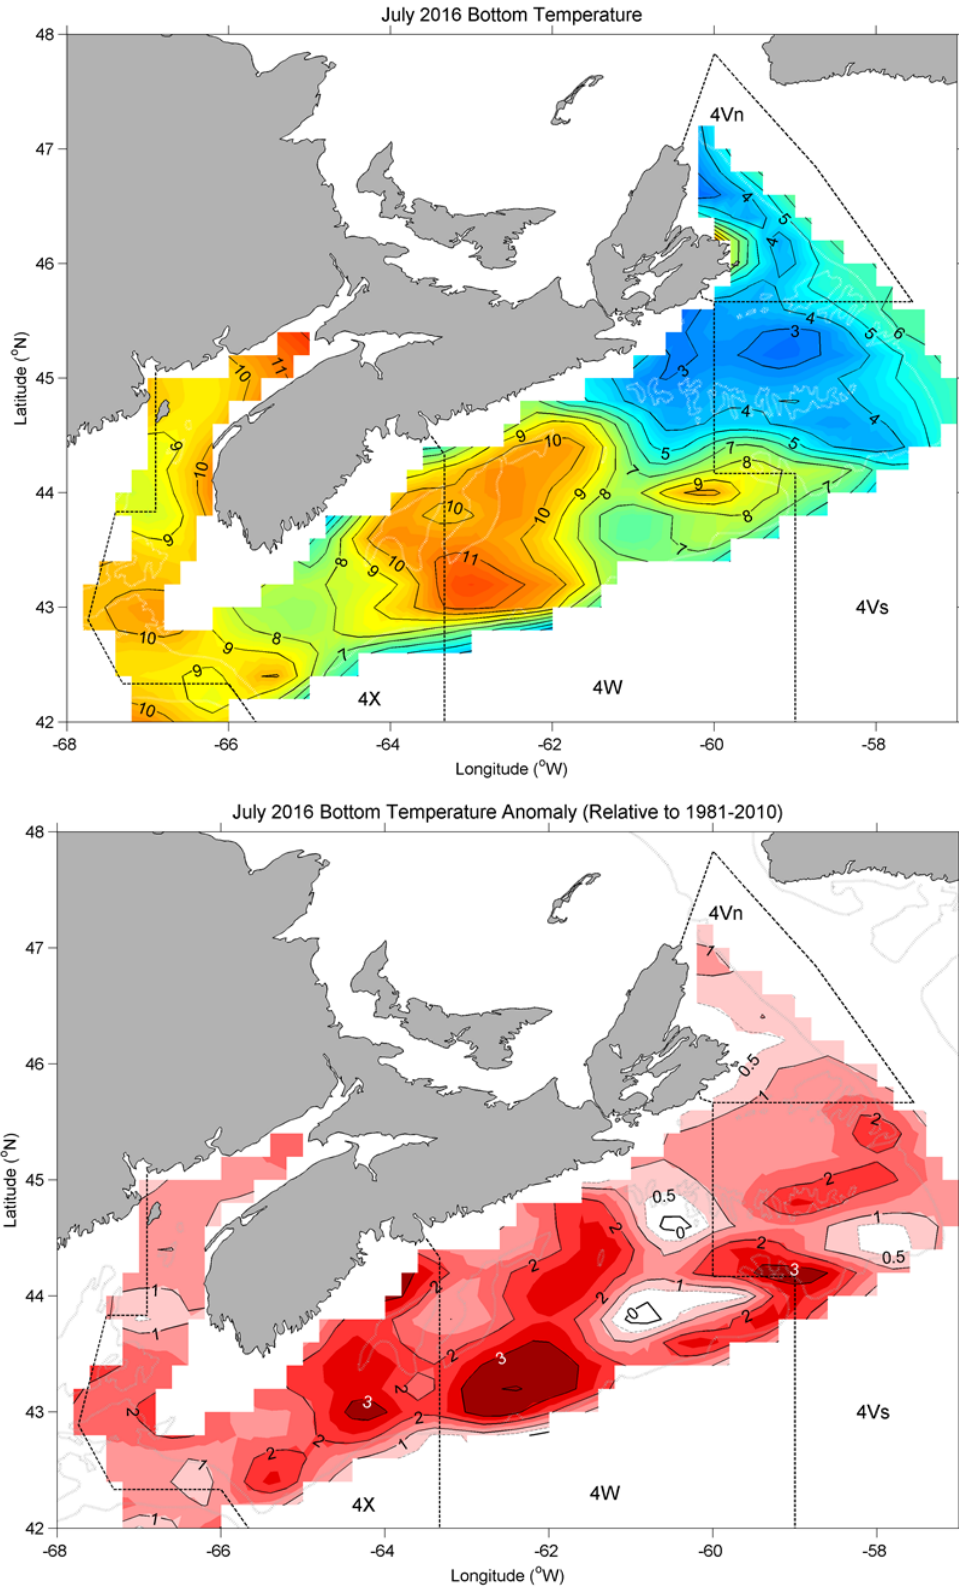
July 2016 Bottom Temperature

48
47
46
45
44
43
42
Latitude (°N)

4Vn
4Vs
4W
4X

4 5 4 3 4 5 6 3 4 4 5 7 8 9 8 7 7 9 10 9 8 10 10 11 10 9 8 7 8 9 10 9 10 11 10 9 9 8 7 10

-68 -66 -64 -62 -60 -58
Longitude (°W)

July 2016 Bottom Temperature Anomaly (Relative to 1981-2010)

48
47
46
45
44
43
42
Latitude (°N)

4Vn
4Vs
4W
4X

1 0.5 1 2 2 0.5 0 1 0.5 2 3 1 0 2 2 2 2 2 3 1 1 2 2 2 3 2 1 2 1 2 1

-68 -66 -64 -62 -60 -58
Longitude (°W)